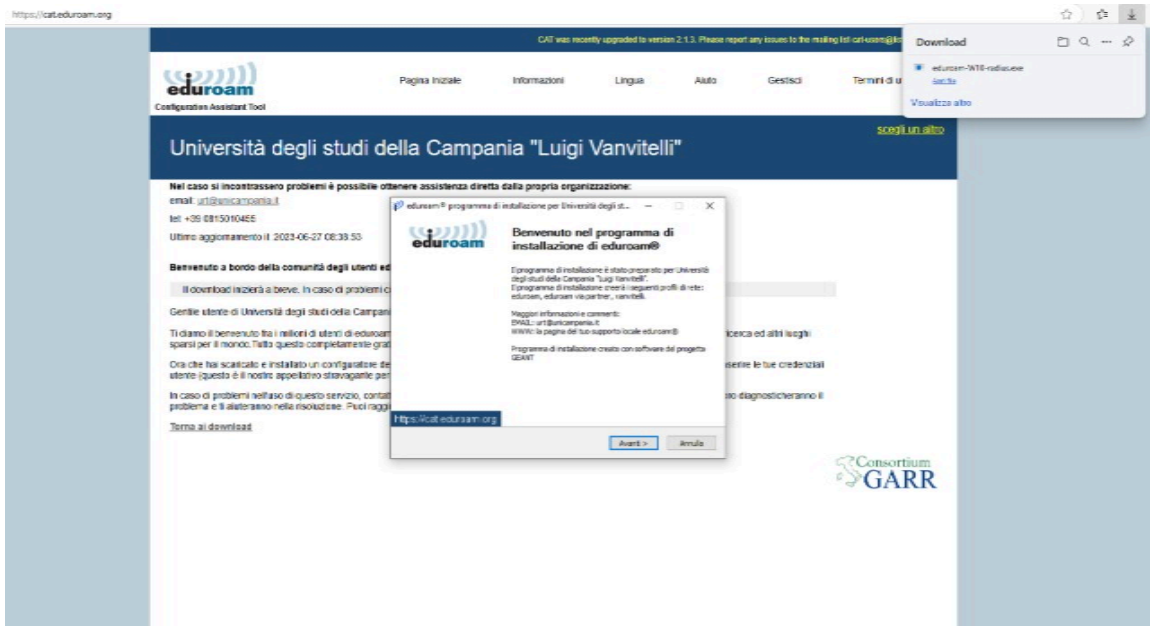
https://cat.eduroam.org

CAT was recently upgraded to version 2.1.3. Please report any issues to the mailing list cat-users@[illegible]

Download

eduroam-W10-radius.exe
Apri file

Visualizza altro

eduroam
Configuration Assistant Tool

Pagina Iniziale Informazioni Lingua Aiuto Gestisci Termini di u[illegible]

scegli un altro

Università degli studi della Campania "Luigi Vanvitelli"

Nel caso si incontrassero problemi è possibile ottenere assistenza diretta dalla propria organizzazione:
email: urt@unicampania.it
tel: +39 0815010465
Ultimo aggiornamento il: 2023-06-27 08:38:53

Benvenuto a bordo della comunità degli utenti ed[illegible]

Il download inizierà a breve. In caso di problemi c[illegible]

Gentile utente di Università degli studi della Campani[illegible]

Ti diamo il benvenuto fra i milioni di utenti di eduroam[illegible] ricerca ed altri luoghi sparsi per il mondo. Tutto questo completamente grat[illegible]

Ora che hai scaricato e installato un configuratore de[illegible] inserire le tue credenziali utente (questo è il nostro appellativo stravagante per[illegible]

In caso di problemi nell'uso di questo servizio, contat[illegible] no diagnosticheranno il problema e ti aiuteranno nella risoluzione. Puoi raggi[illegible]

Torna ai download

eduroam® programma di installazione per Università degli st...

eduroam

Benvenuto nel programma di installazione di eduroam®

Il programma di installazione è stato preparato per Università degli studi della Campania "Luigi Vanvitelli".
Il programma di installazione creerà i seguenti profili di rete: eduroam, eduroam via partner, vanvitelli.

Maggiori informazioni e commenti:
EMAIL: urt@unicampania.it
WWW: la pagina del tuo supporto locale eduroam®

Programma di installazione creato con software del progetto GEANT

https://cat.eduroam.org

Avanti > Annulla

Consortium GARR